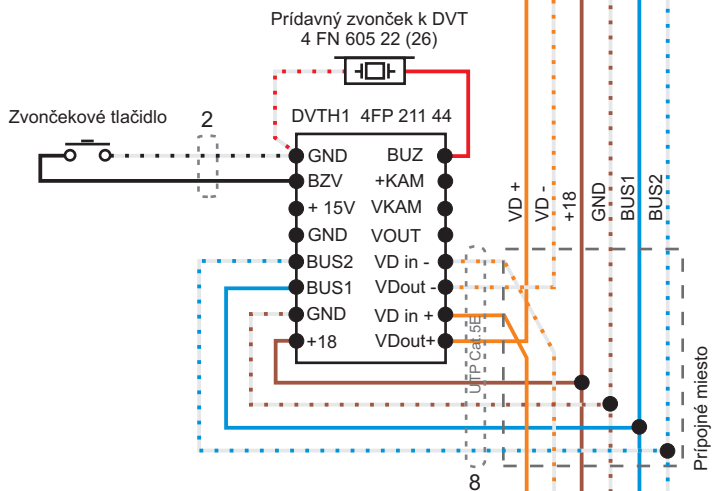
Prídavný zvonček k DVT
4 FN 605 22 (26)

Zvončekové tlačidlo

2

DVTH1 4FP 211 44

GND
BZV
+ 15V
GND
BUS2
BUS1
GND
+18

BUZ
+KAM
VKAM
VOUT
VD in -
VDout -
VD in +
VDout+

VD +
VD -
+18
GND
BUS1
BUS2

UTP Cat5E

8

Prípojné miesto